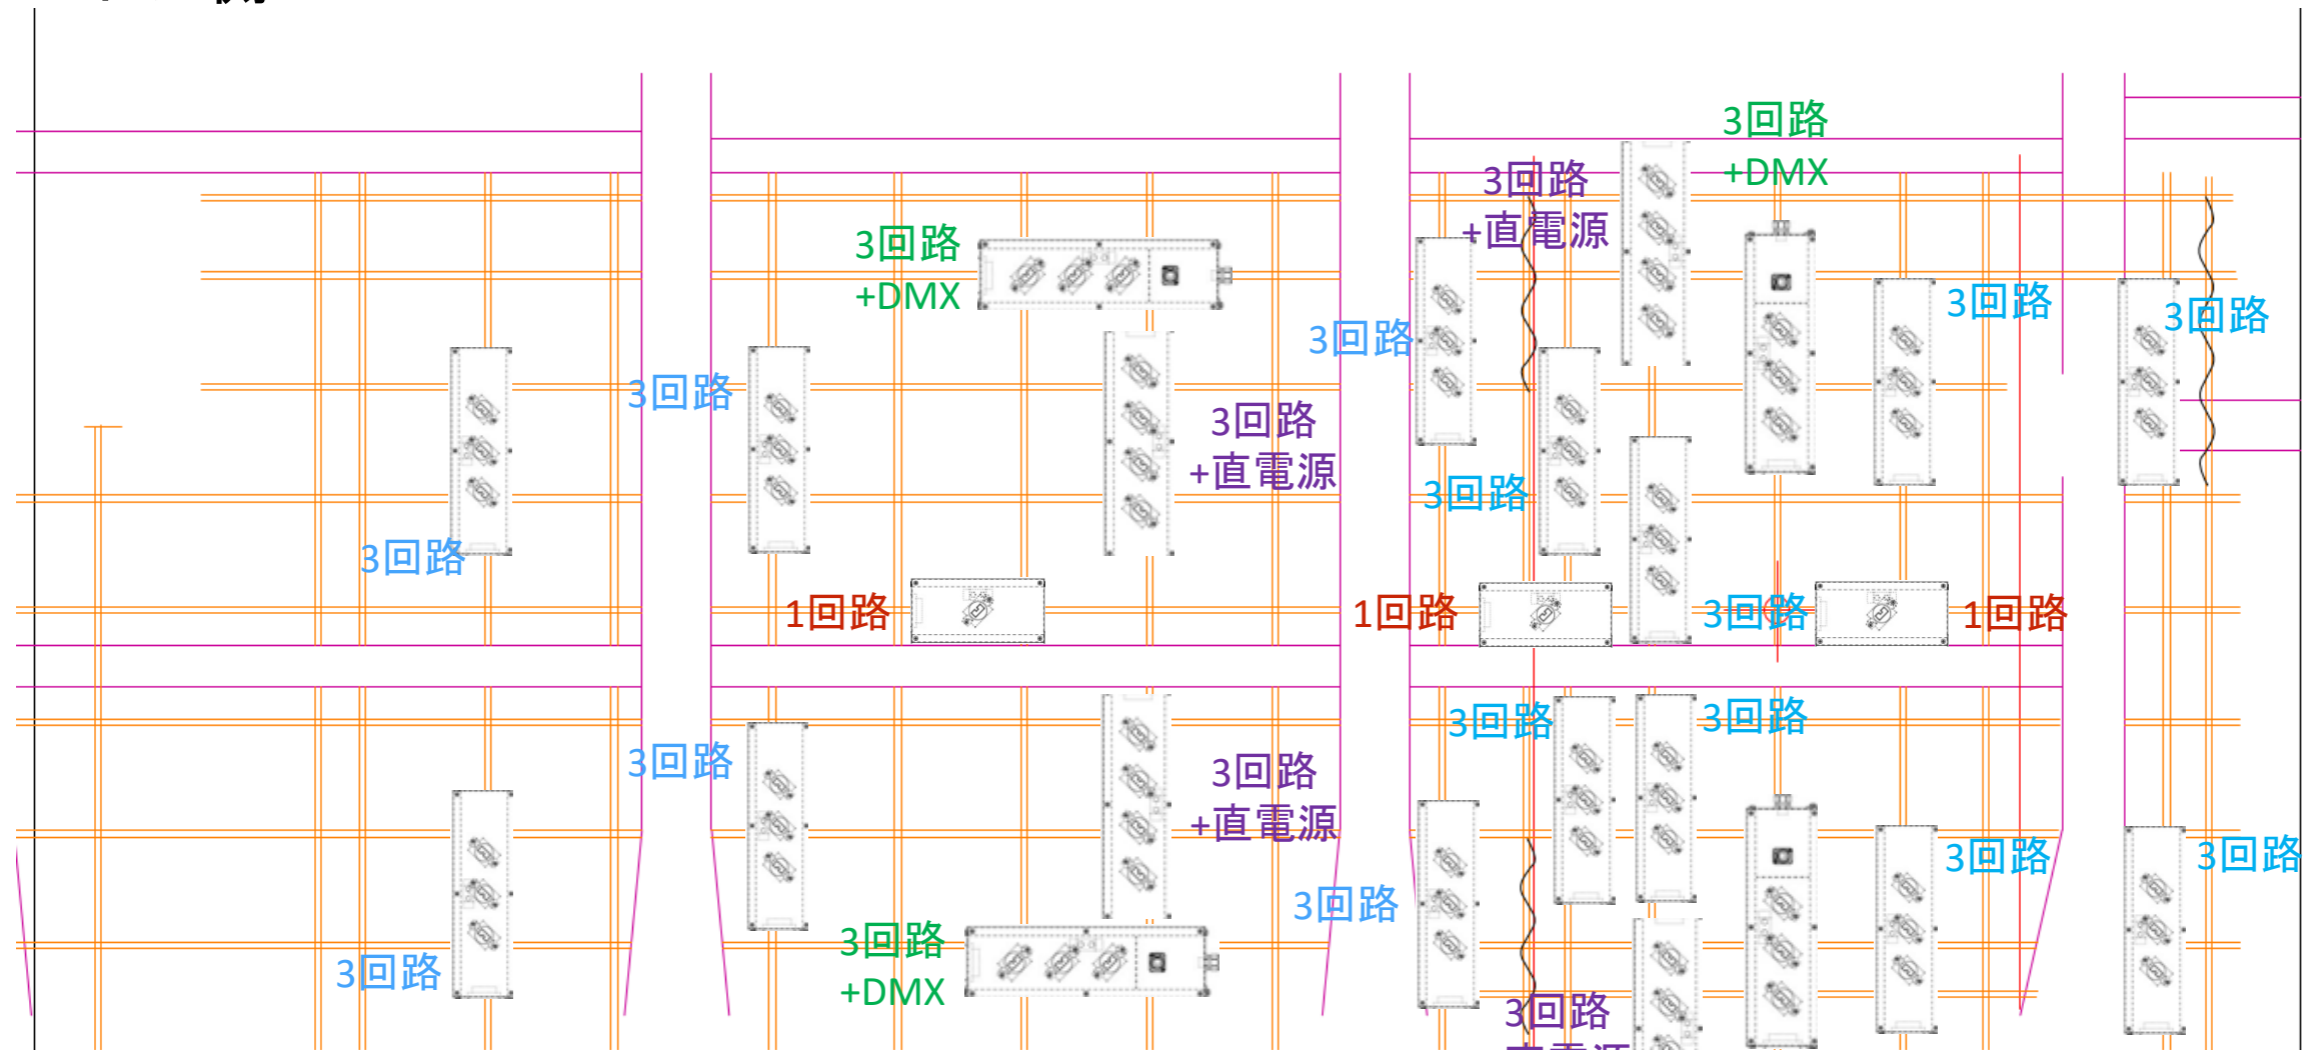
3回路
+DMX

3回路
+直電源

3回路
+DMX

3回路

3回路

3回路

3回路

3回路
+直電源

3回路

3回路

1回路

1回路

3回路

1回路

3回路

3回路

3回路

3回路
+直電源

3回路

3回路

3回路

3回路

3回路

3回路
+DMX

3回路
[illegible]